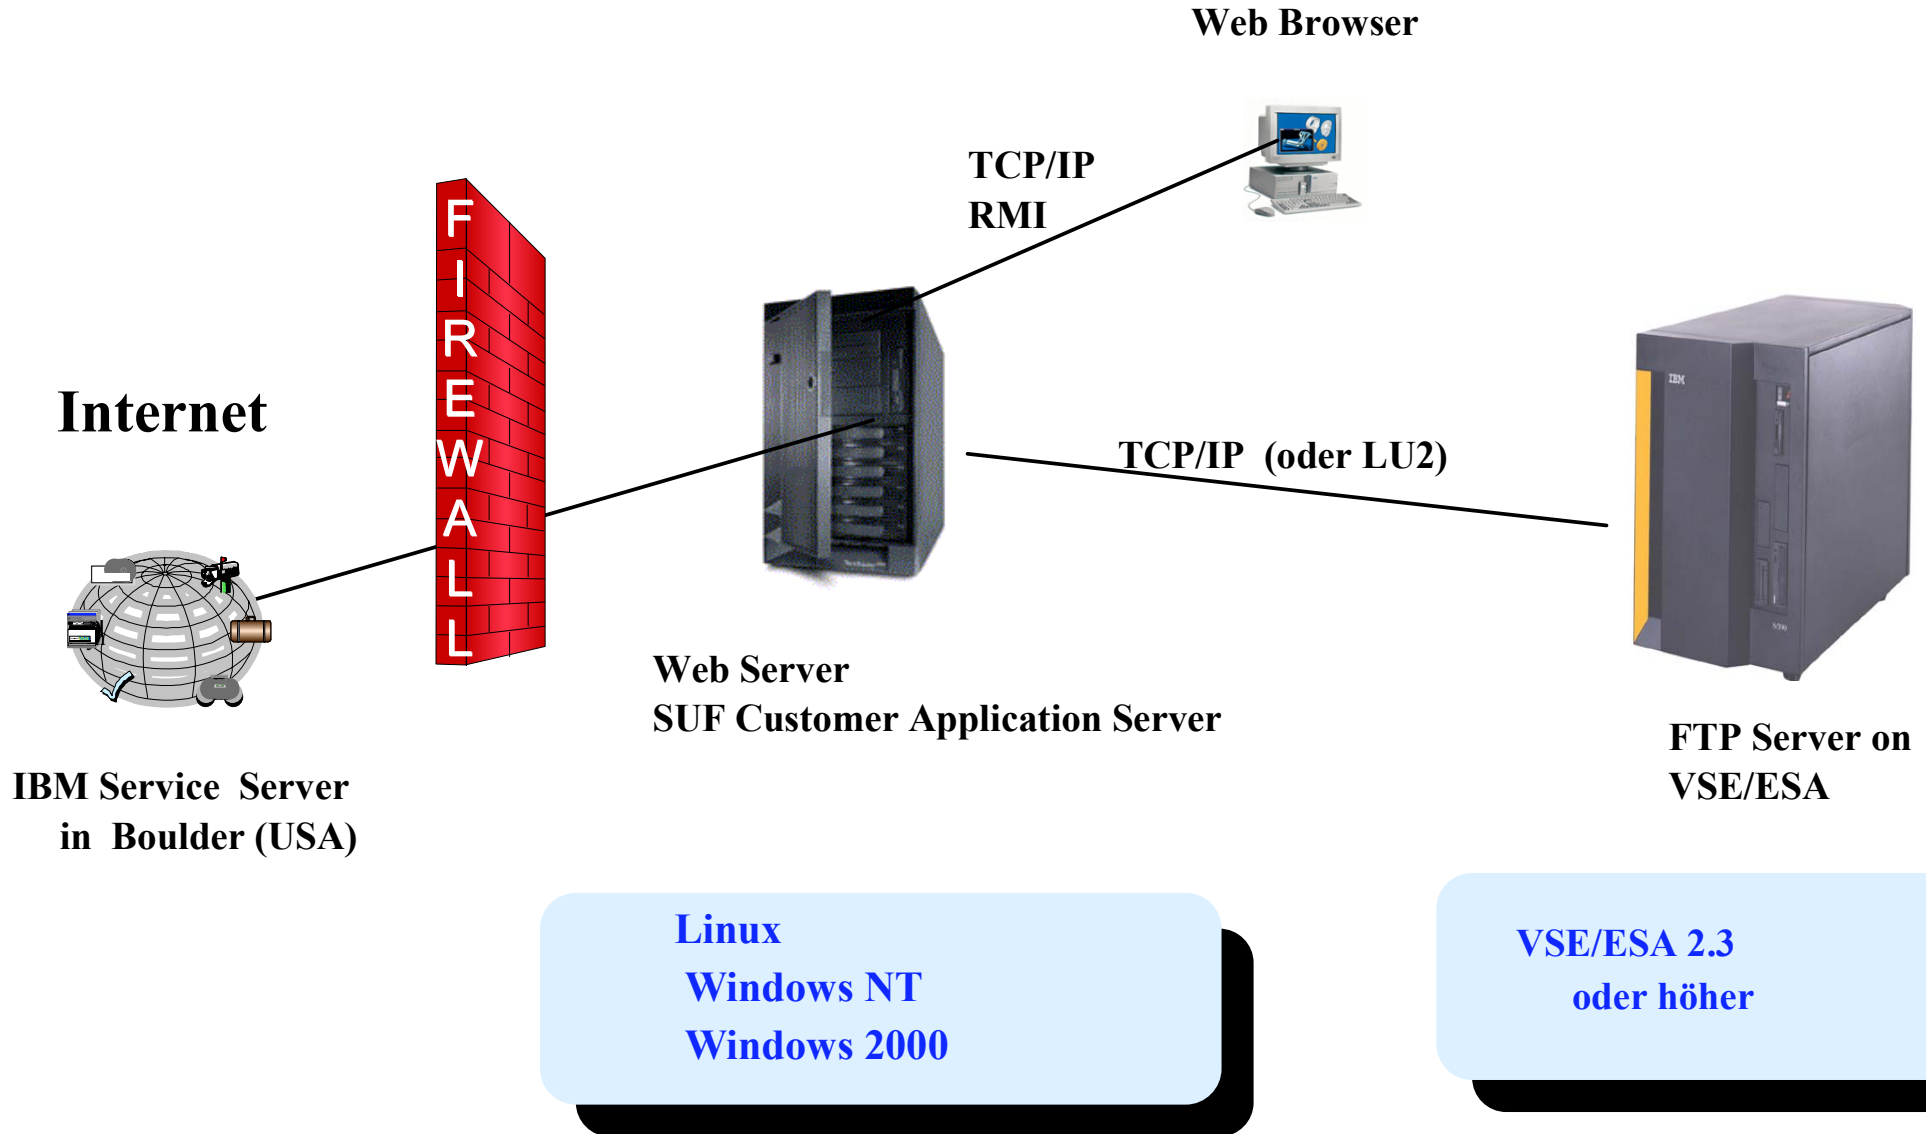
Web Browser

TCP/IP
RMI

FIREWALL

Internet

TCP/IP (oder LU2)

IBM

Web Server
SUF Customer Application Server

FTP Server on
VSE/ESA

IBM Service Server
in Boulder (USA)

Linux
Windows NT
Windows 2000

VSE/ESA 2.3
oder höher